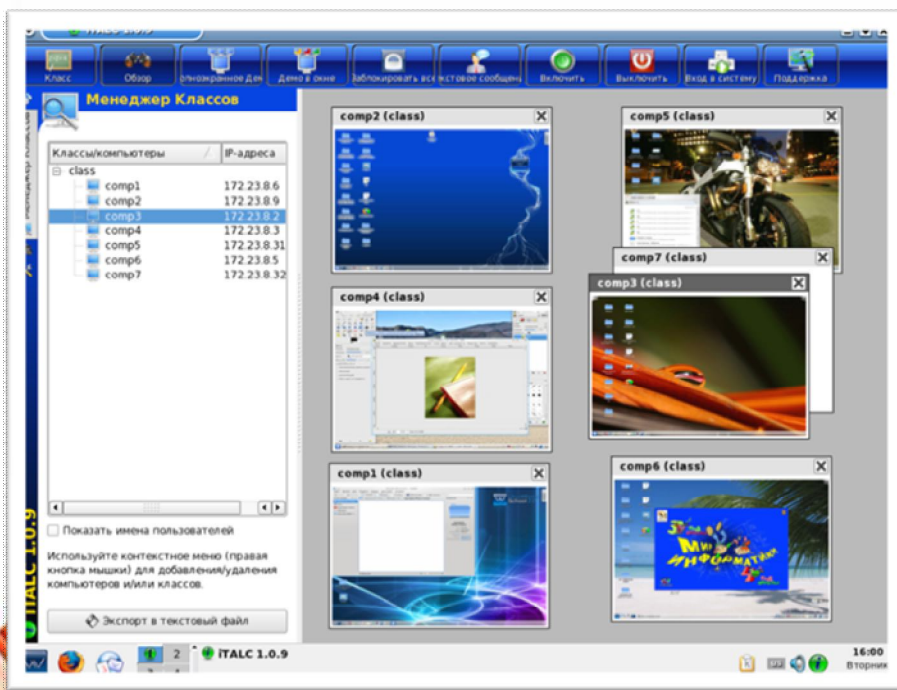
iTALC 1.0.9

Класс | Обзор | олноэкранное Дем | Демо в окне | Заблокировать все | кстовое сообщен | Включить | Выключить | Вход в систему | Поддержка

Менеджер Классов

Менеджер классов

| Классы/компьютеры | IP-адреса |
|---|---|
| class | |
| comp1 | 172.23.8.6 |
| comp2 | 172.23.8.9 |
| comp3 | 172.23.8.2 |
| comp4 | 172.23.8.3 |
| comp5 | 172.23.8.31 |
| comp6 | 172.23.8.5 |
| comp7 | 172.23.8.32 |

Показать имена пользователей

Используйте контекстное меню (правая кнопка мышки) для добавления/удаления компьютеров и/или классов.

Экспорт в текстовый файл

iTALC 1.0.9

comp2 (class)
comp5 (class)
comp7 (class)
comp3 (class)
comp4 (class)
comp1 (class)
comp6 (class)

Мир информатики

2
iTALC 1.0.9
16:00
Вторник